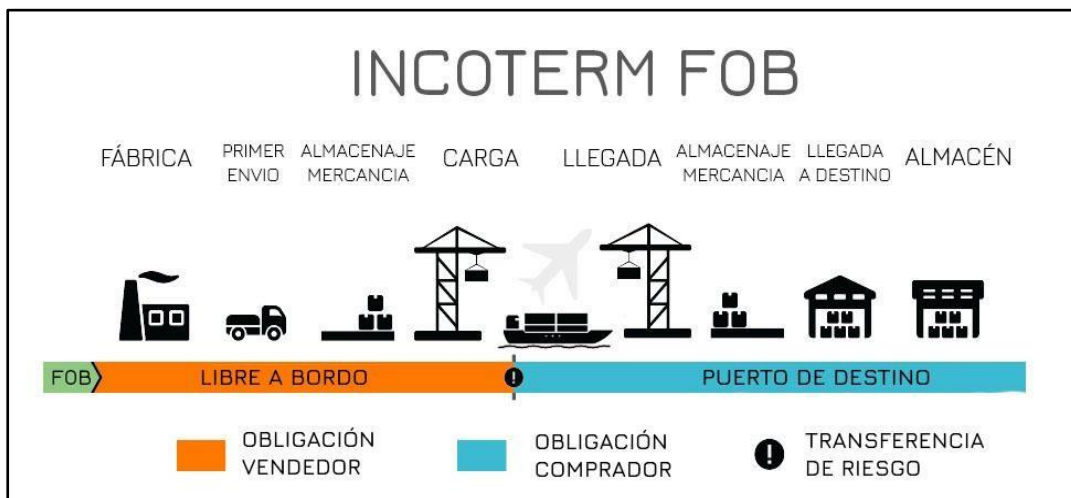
INCOTERM FOB

FÁBRICA

PRIMER ENVIO

ALMACENAJE MERCANCIA

CARGA

LLEGADA

ALMACENAJE MERCANCIA

LLEGADA A DESTINO

ALMACÉN

FOB

LIBRE A BORDO

PUERTO DE DESTINO

OBLIGACIÓN VENDEDOR

OBLIGACIÓN COMPRADOR

TRANSFERENCIA DE RIESGO